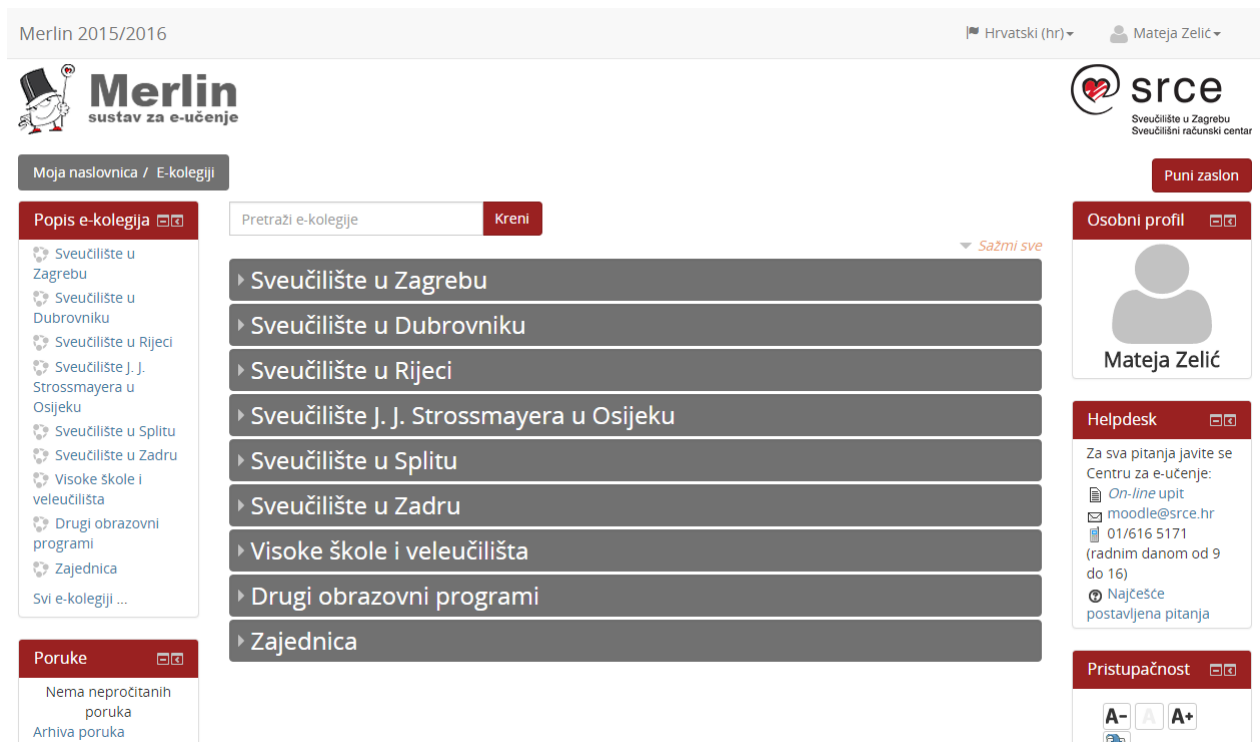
Merlin 2015/2016

Hrvatski (hr)

Mateja Zelić

Merlin
sustav za e-učenje

srce
Sveučilište u Zagrebu
Sveučilišni računski centar

Moja naslovnica / E-kolegiji

Puni zaslon

Popis e-kolegija

Sveučilište u Zagrebu
Sveučilište u Dubrovniku
Sveučilište u Rijeci
Sveučilište J. J. Strossmayera u Osijeku
Sveučilište u Splitu
Sveučilište u Zadru
Visoke škole i veleučilišta
Drugi obrazovni programi
Zajednica
Svi e-kolegiji ...

Poruke

Nema nepročitanih poruka
Arhiva poruka

Pretraži e-kolegije
Kreni

Sažmi sve

Sveučilište u Zagrebu
Sveučilište u Dubrovniku
Sveučilište u Rijeci
Sveučilište J. J. Strossmayera u Osijeku
Sveučilište u Splitu
Sveučilište u Zadru
Visoke škole i veleučilišta
Drugi obrazovni programi
Zajednica

Osobni profil

Mateja Zelić

Helpdesk

Za sva pitanja javite se Centru za e-učenje:
On-line upit
moodle@srce.hr
01/616 5171 (radnim danom od 9 do 16)
Najčešće postavljena pitanja

Pristupačnost

A- A A+